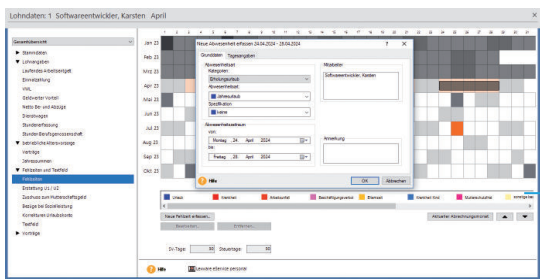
Lohndaten: 1 Softwareentwickler, Karsten April

Gesamtübersicht

Stammdaten
Lohnangaben
Laufendes Arbeitsentgelt
Einmalzahlung
VWL
Geldwerter Vorteil
Netto Be- und Abzüge
Dienstwagen
Stundenerfassung
Standard-Berufsgenossenschaft
betriebliche Altersvorsorge
Verträge
Jahressummen
Fehlzeiten und Tagfeld
Fehlzeiten
Erstattung U1 / U2
Zuschuss zum Mutterschaftsgeld
Bezüge bei Sozialleistung
Korrekturen U-Ausdrucke
Tagfeld
Vorträge

Jan 23
Feb 23
Mrz 23
Apr 23
Mai 23
Jun 23
Jul 23
Aug 23
Sep 23
Okt 23

Neue Abwesenheit erfassen 24.04.2024 - 26.04.2024
?
Grunddaten Tagesangaben
Abwesenheitsart
Kategorien:
Erholungsurlaub
Abwesenheitsart:
Jahresurlaub
Spezifikation:
keine
Abwesenheitszeitraum
von:
Montag , 24. April 2024
bis:
Freitag , 26. April 2024
Mitarbeiter
Softwareentwickler, Karsten
Anmerkung
Hilfe
OK
Abbrechen

Urlaub
Krankheit
Kinderkrankheit
Beschäftigungsverbot
Elternzeit
Krankheit Kind
Mutterschutz
sonstige Fehlzeit

Neue Fehlzeit erfassen...
Bearbeiten...
Entfernen...
Aktueller Abrechnungszeitraum
SV-Tage: 30
Steuertage: 30

Hilfe
Lesbare Eingabe (?)